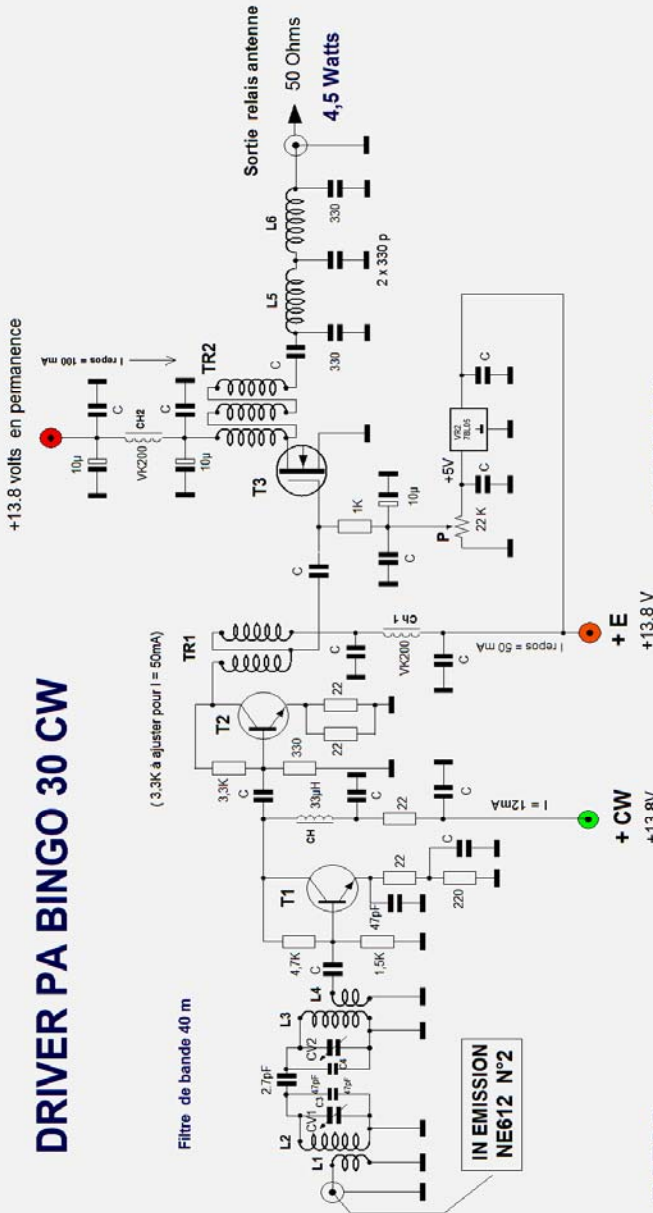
DRIVER PA BINGO 30 CW

Filtre de bande 40 m

IN EMISSION
NE612 N°2

L1
L2
CV1
C3
47pF
2,7pF
CV2
C4
47pF
L3
L4
C
4,7K
1,5K
47pF
T1
22
220
C
CH
33µH
22
C
I = 12mA
+ CW
+13.8V
3,3K
C
330
T2
22
22
C
( 3,3K à ajuster pour I = 50mA)
TR1
C
VK200
ch 1
C
I repos = 50 mA
+ E
+13.8 V
C
1K
10µ
C
P
22 K
+5V
C
VR2
78L05
C
T3
TR2
10µ
C
CH2
VK200
C
10µ
+13.8 volts en permanence
I repos = 100 mA
C
330
L5
2 x 330 p
L6
330
Sortie relais antenne
50 Ohms
4,5 Watts